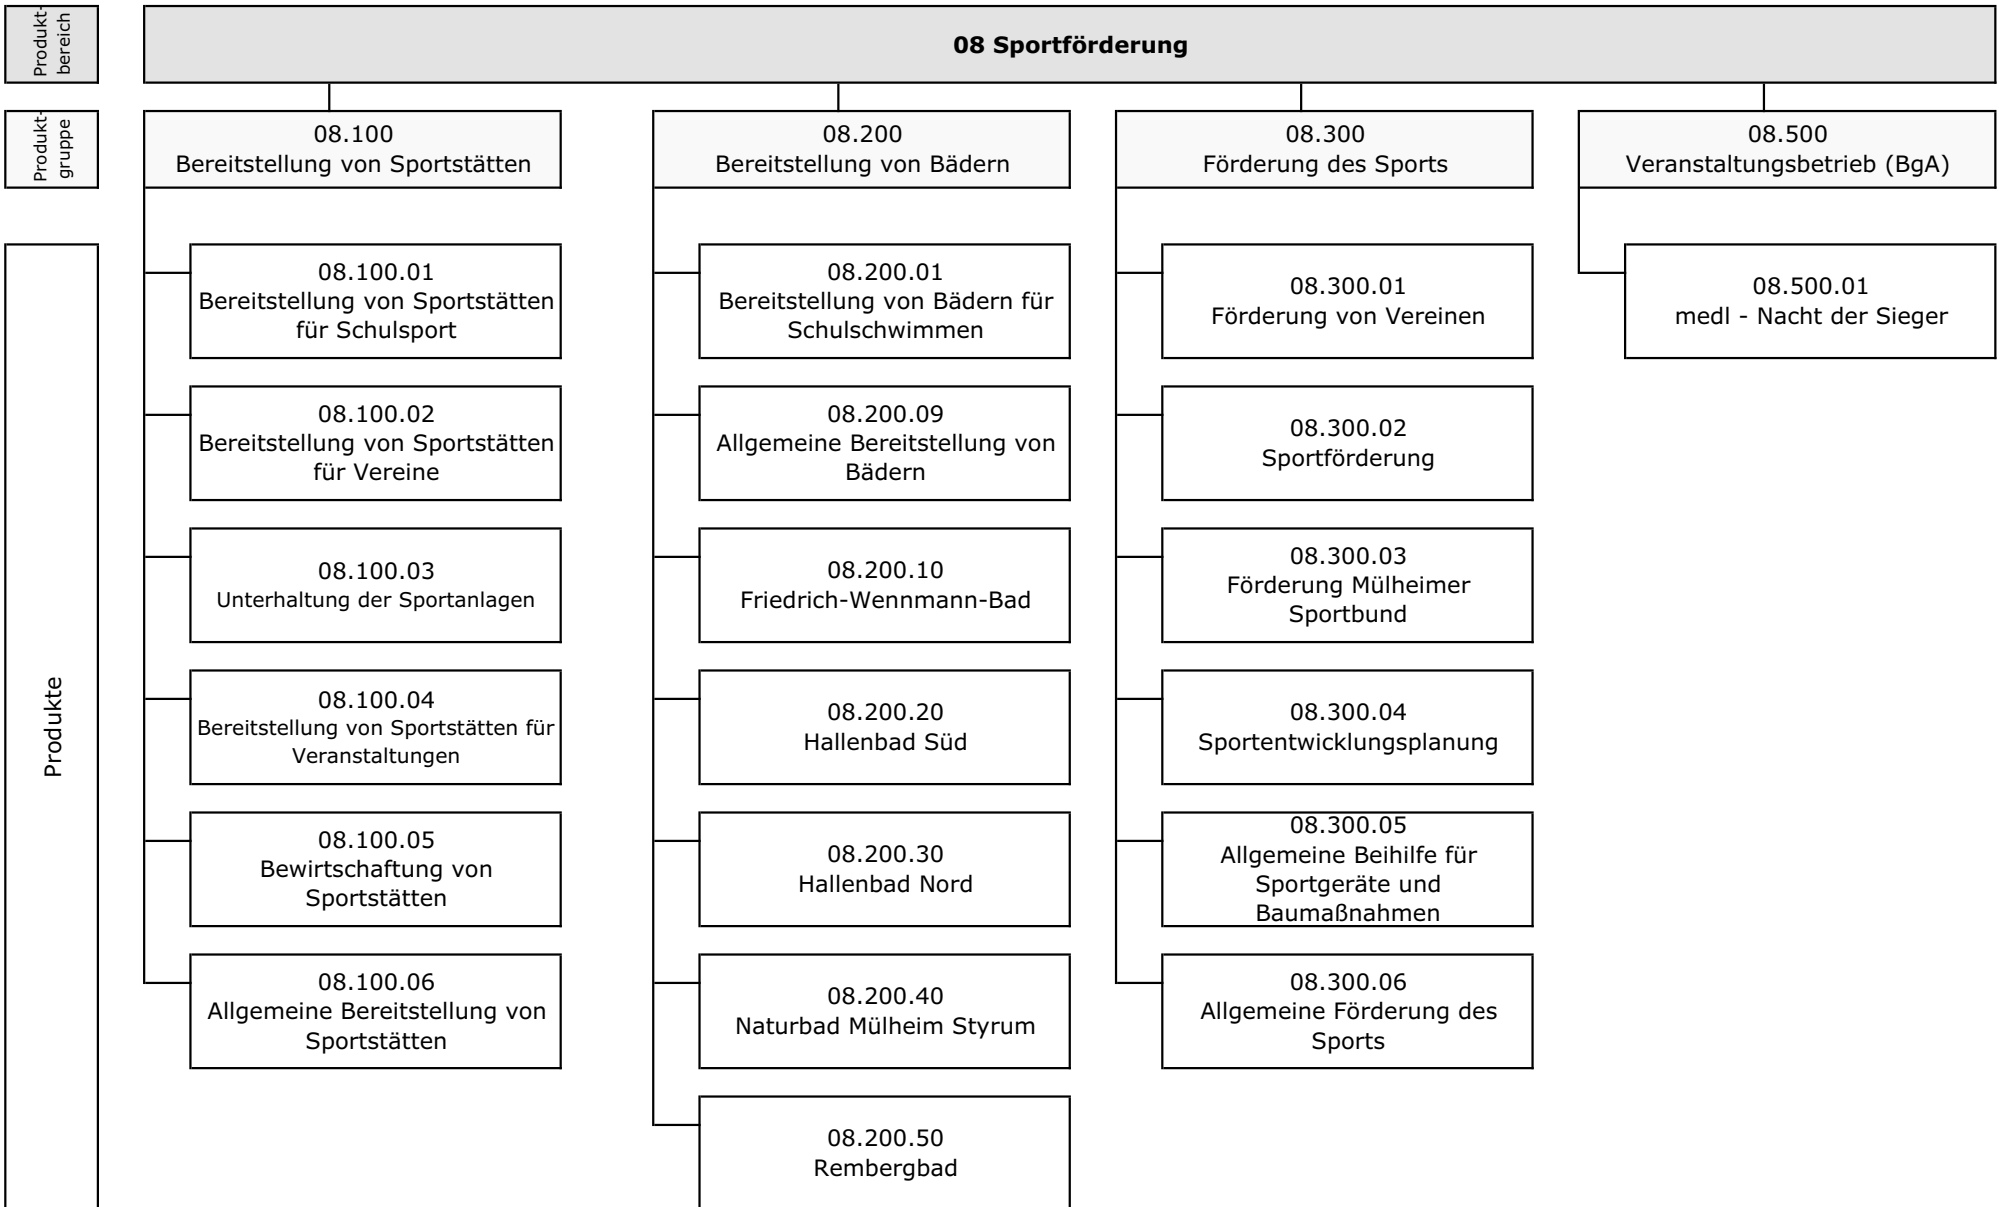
Produktbereich

08 Sportförderung

Produktgruppe

08.100
Bereitstellung von Sportstätten

08.200
Bereitstellung von Bädern

08.300
Förderung des Sports

08.500
Veranstaltungsbetrieb (BgA)

Produkte

08.100.01
Bereitstellung von Sportstätten für Schulsport

08.100.02
Bereitstellung von Sportstätten für Vereine

08.100.03
Unterhaltung der Sportanlagen

08.100.04
Bereitstellung von Sportstätten für Veranstaltungen

08.100.05
Bewirtschaftung von Sportstätten

08.100.06
Allgemeine Bereitstellung von Sportstätten

08.200.01
Bereitstellung von Bädern für Schulschwimmen

08.200.09
Allgemeine Bereitstellung von Bädern

08.200.10
Friedrich-Wennmann-Bad

08.200.20
Hallenbad Süd

08.200.30
Hallenbad Nord

08.200.40
Naturbad Mülheim Styrum

08.200.50
Rembergbad

08.300.01
Förderung von Vereinen

08.300.02
Sportförderung

08.300.03
Förderung Mülheimer Sportbund

08.300.04
Sportentwicklungsplanung

08.300.05
Allgemeine Beihilfe für Sportgeräte und Baumaßnahmen

08.300.06
Allgemeine Förderung des Sports

08.500.01
medl - Nacht der Sieger